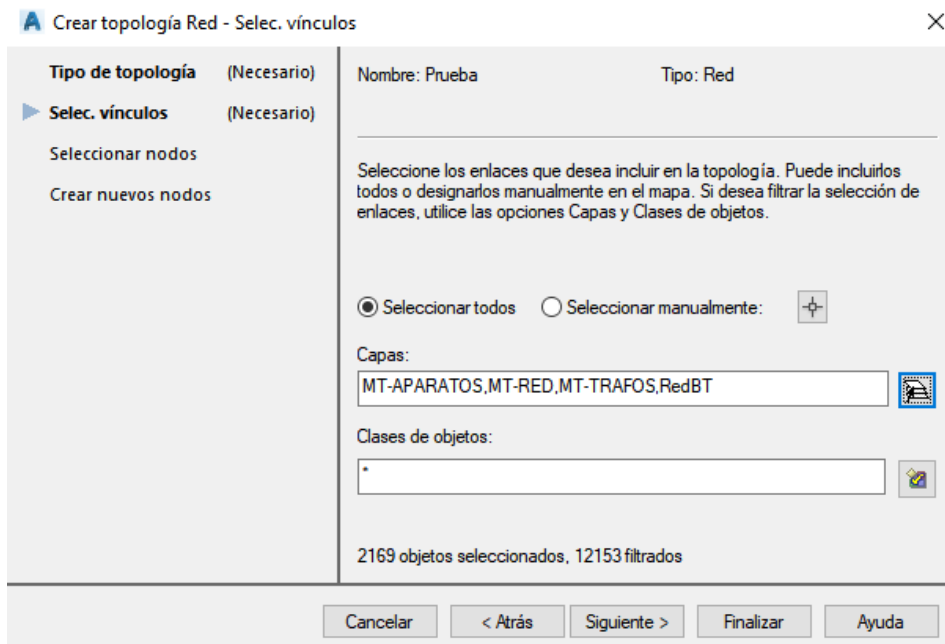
Crear topología Red - Selec. vínculos

Tipo de topología (Necesario)
Selec. vínculos (Necesario)
Seleccionar nodos
Crear nuevos nodos

Nombre: Prueba
Tipo: Red

Seleccione los enlaces que desea incluir en la topología. Puede incluirlos todos o designarlos manualmente en el mapa. Si desea filtrar la selección de enlaces, utilice las opciones Capas y Clases de objetos.

Seleccionar todos
Seleccionar manualmente:

Capas:
MT-APARATOS,MT-RED,MT-TRAFOS,RedBT

Clases de objetos:
*

2169 objetos seleccionados, 12153 filtrados

Cancelar
< Atrás
Siguiente >
Finalizar
Ayuda